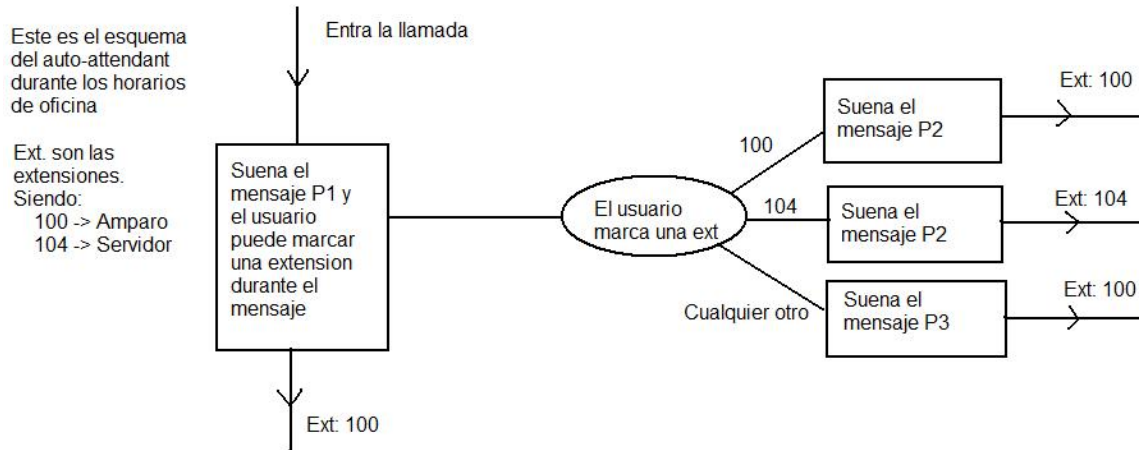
Este es el esquema del auto-attendant durante los horarios de oficina

Ext. son las extensiones.
Siendo:
100 -> Amparo
104 -> Servidor

Entra la llamada

Suena el mensaje P1 y el usuario puede marcar una extension durante el mensaje

Ext: 100

El usuario marca una ext

100

Suena el mensaje P2

Ext: 100

104

Suena el mensaje P2

Ext: 104

Cualquier otro

Suena el mensaje P3

Ext: 100